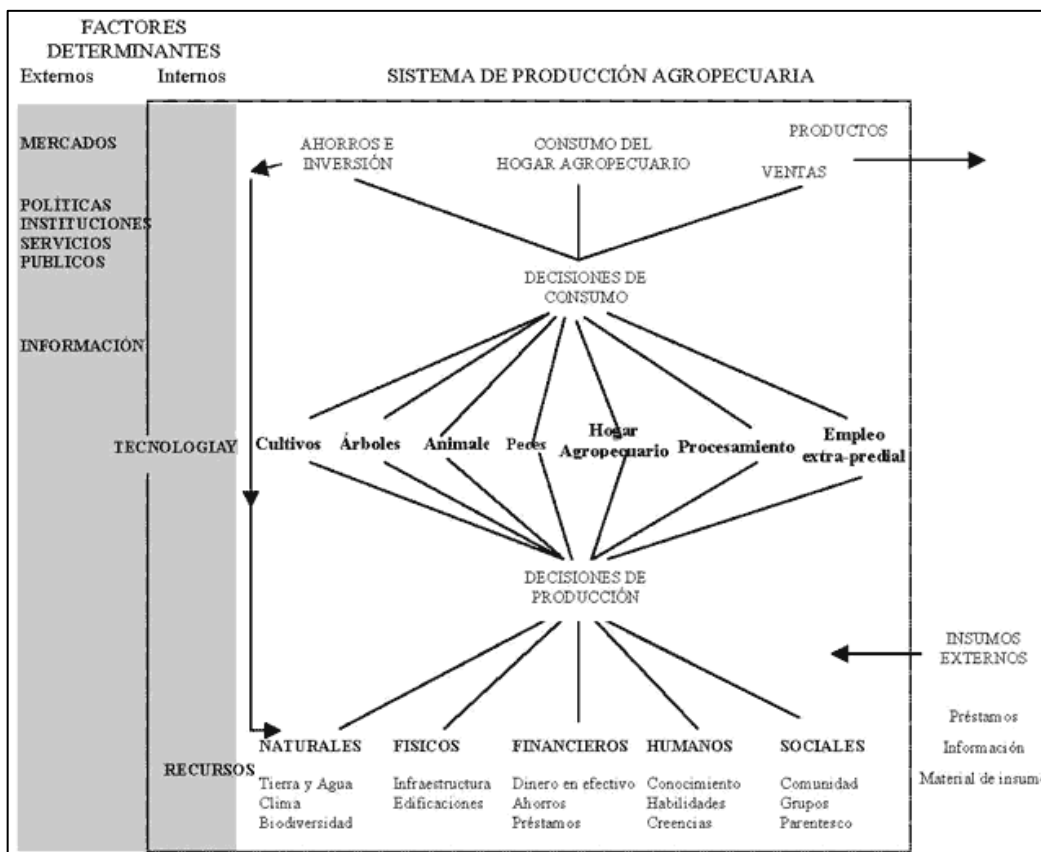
FACTORES DETERMINANTES
Externos Internos

SISTEMA DE PRODUCCIÓN AGROPECUARIA

MERCADOS

POLÍTICAS INSTITUCIONES SERVICIOS PUBLICOS

INFORMACIÓN

TECNOLOGIAY

RECURSOS

AHORROS E INVERSIÓN

CONSUMO DEL HOGAR AGROPECUARIO

PRODUCTOS

VENTAS

DECISIONES DE CONSUMO

Cultivos Árboles Animale Peces Hogar Agropecuario Procesamiento Empleo extra-predial

DECISIONES DE PRODUCCIÓN

INSUMOS EXTERNOS

Préstamos
Información
Material de insumo

NATURALES
Tierra y Agua
Clima
Biodiversidad

FISICOS
Infraestructura
Edificaciones

FINANCIEROS
Dinero en efectivo
Ahorros
Préstamos

HUMANOS
Conocimiento
Habilidades
Creencias

SOCIALES
Comunidad
Grupos
Parentesco